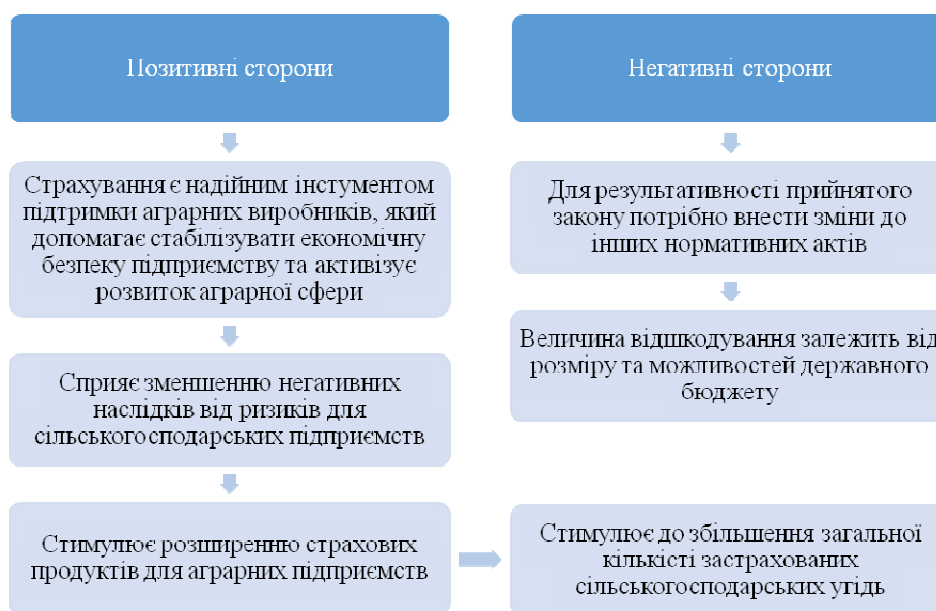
Позитивні сторони

Страхування є надійним інстументом підтримки аграрних виробників, який допомагає стабілізувати економічну безпеку підприємству та активізує розвиток аграрної сфери

Сприяє зменшенню негативних наслідків від ризиків для сількогосподарських підприємств

Стимулює розширенню страхових продуктів для аграрних підприємств

Негативні сторони

Для результативності прийнятого закону потрібно внести зміни до інших нормативних актів

Величина відшкодування залежить від розміру та можливостей державного бюджету

Стимулює до збільшення загальної кількісті застрахованих сількогосподарських угідь